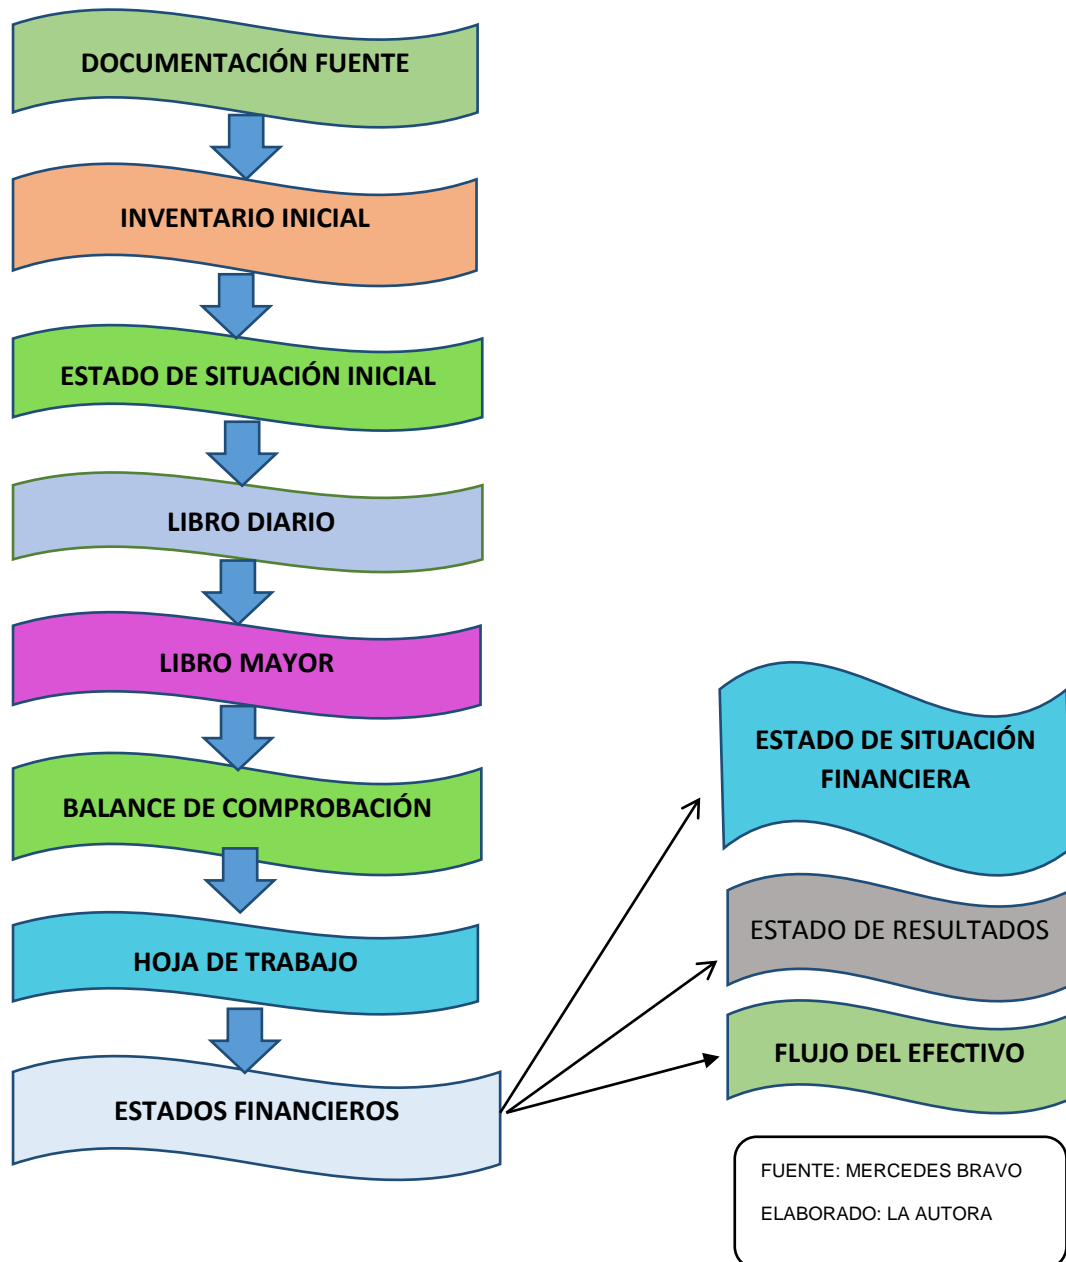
DOCUMENTACIÓN FUENTE

INVENTARIO INICIAL

ESTADO DE SITUACIÓN INICIAL

LIBRO DIARIO

LIBRO MAYOR

BALANCE DE COMPROBACIÓN

HOJA DE TRABAJO

ESTADOS FINANCIEROS

ESTADO DE SITUACIÓN FINANCIERA

ESTADO DE RESULTADOS

FLUJO DEL EFECTIVO

FUENTE: MERCEDES BRAVO

ELABORADO: LA AUTORA